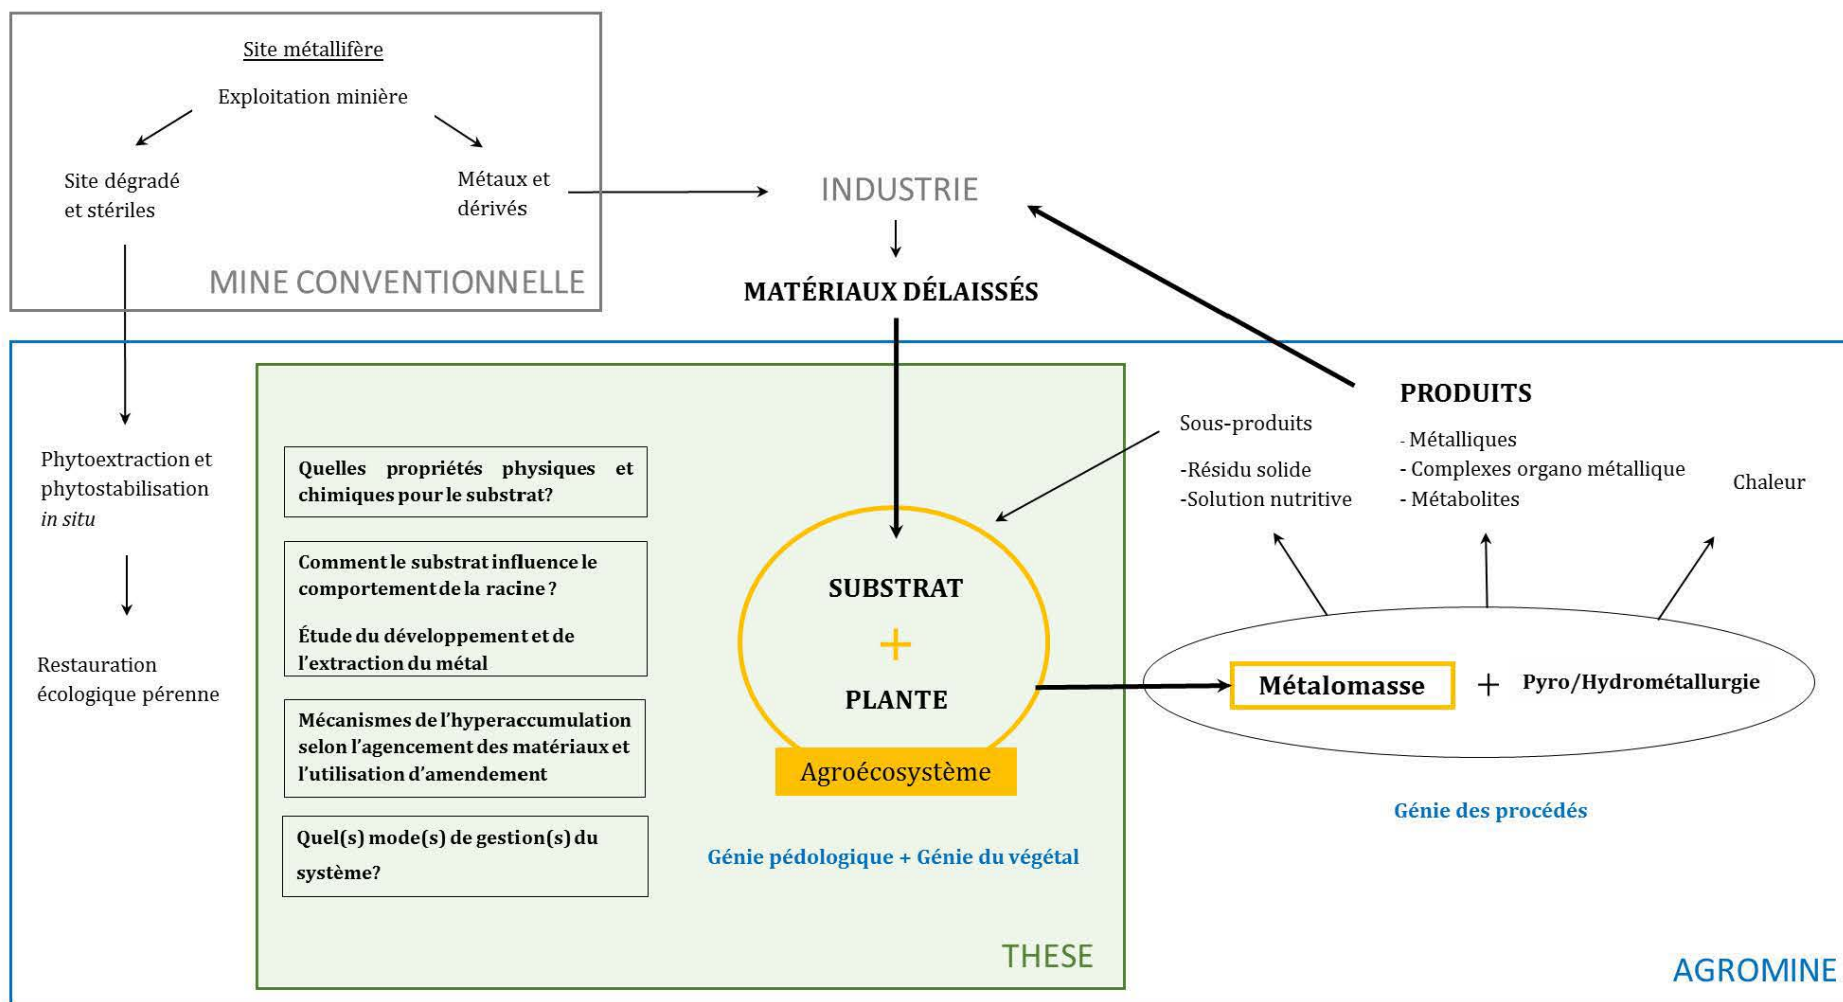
Site métallifère

Exploitation minière

Site dégradé et stériles

Métaux et dérivés

MINE CONVENTIONNELLE

INDUSTRIE

MATÉRIAUX DÉLAISSÉS

Phytoextraction et phytostabilisation *in situ*

Restauration écologique pérenne

Quelles propriétés physiques et chimiques pour le substrat?

Comment le substrat influence le comportement de la racine ?

Étude du développement et de l'extraction du métal

Mécanismes de l'hyperaccumulation selon l'agencement des matériaux et l'utilisation d'amendement

Quel(s) mode(s) de gestion(s) du système?

SUBSTRAT

+

PLANTE

Agroécosystème

Génie pédologique + Génie du végétal

THESE

Sous-produits

-Résidu solide
-Solution nutritive

PRODUITS

- Métalliques
- Complexes organo métallique
- Métabolites

Chaleur

Métalomasse

+ Pyro/Hydrométallurgie

Génie des procédés

AGROMINE